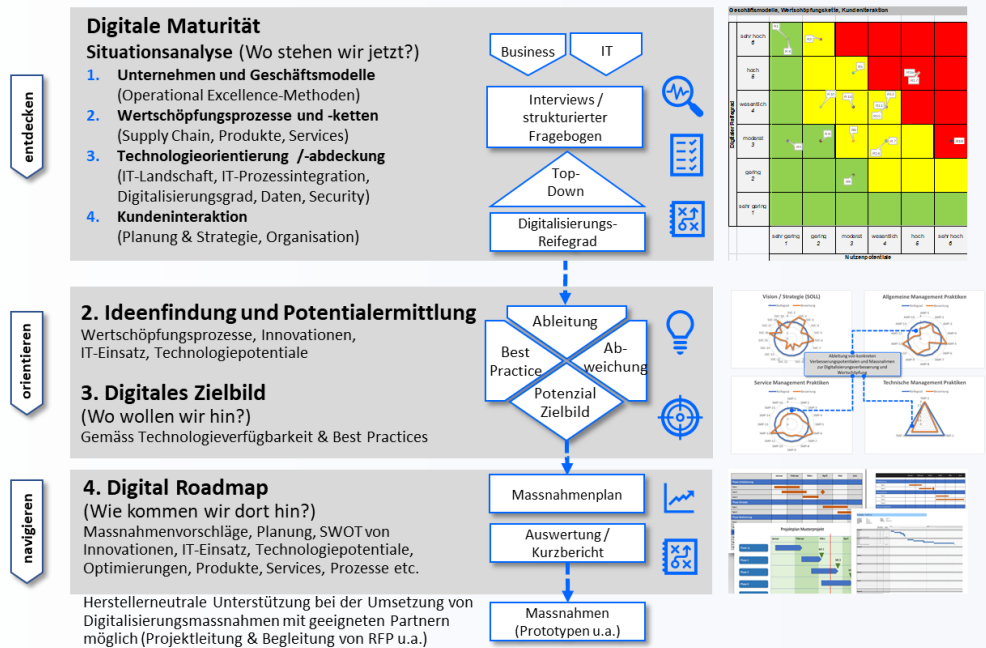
entdecken

Digitale Maturität
Situationsanalyse (Wo stehen wir jetzt?)
1. Unternehmen und Geschäftsmodelle
(Operational Excellence-Methoden)
2. Wertschöpfungsprozesse und -ketten
(Supply Chain, Produkte, Services)
3. Technologieorientierung /-abdeckung
(IT-Landschaft, IT-Prozessintegration, Digitalisierungsgrad, Daten, Security)
4. Kundeninteraktion
(Planung & Strategie, Organisation)

Business
IT
Interviews / strukturierter Fragebogen
Top-Down
Digitalisierungs-Reifegrad

Geschäftsmodelle, Wertschöpfungskette, Kundeninteraktion
Digitaler Reifegrad
sehr hoch 6
hoch 5
wesentlich 4
moderat 3
gering 2
sehr gering 1
sehr gering 1
gering 2
moderat 3
wesentlich 4
hoch 5
hoch 6
Nutzenpotentiale

orientieren

2. Ideenfindung und Potentialermittlung
Wertschöpfungsprozesse, Innovationen, IT-Einsatz, Technologiepotentiale

3. Digitales Zielbild
(Wo wollen wir hin?)
Gemäss Technologieverfügbarkeit & Best Practices

Ableitung
Best Practice
Abweichung
Potenzial Zielbild

Vision / Strategie (SOLL)
Allgemeine Management Praktiken
Service Management Praktiken
Technische Management Praktiken
Ableitung von konkreten Verbesserungspotentialen und Massnahmen zur Digitalisierungsverbesserung und Wertschöpfung

navigieren

4. Digital Roadmap
(Wie kommen wir dort hin?)
Massnahmenvorschläge, Planung, SWOT von Innovationen, IT-Einsatz, Technologiepotentiale, Optimierungen, Produkte, Services, Prozesse etc.

Massnahmenplan
Auswertung / Kurzbericht

Projektplan Musterprojekt

Herstellerneutrale Unterstützung bei der Umsetzung von Digitalisierungsmassnahmen mit geeigneten Partnern möglich (Projektleitung & Begleitung von RFP u.a.)

Massnahmen (Prototypen u.a.)